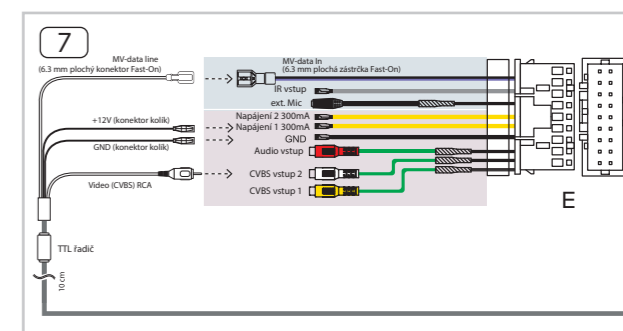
7

MV-data line
(6.3 mm plochý konektor Fast-On)

MV-data In
(6.3 mm plochá zástrčka Fast-On)

IR vstup

ext. Mic

+12V (konektor kolík)

GND (konektor kolík)

Napájení 2 300mA

Napájení 1 300mA

GND

Audio vstup

Video (CVBS) RCA

CVBS vstup 2

CVBS vstup 1

E

TTL řadič

10 cm